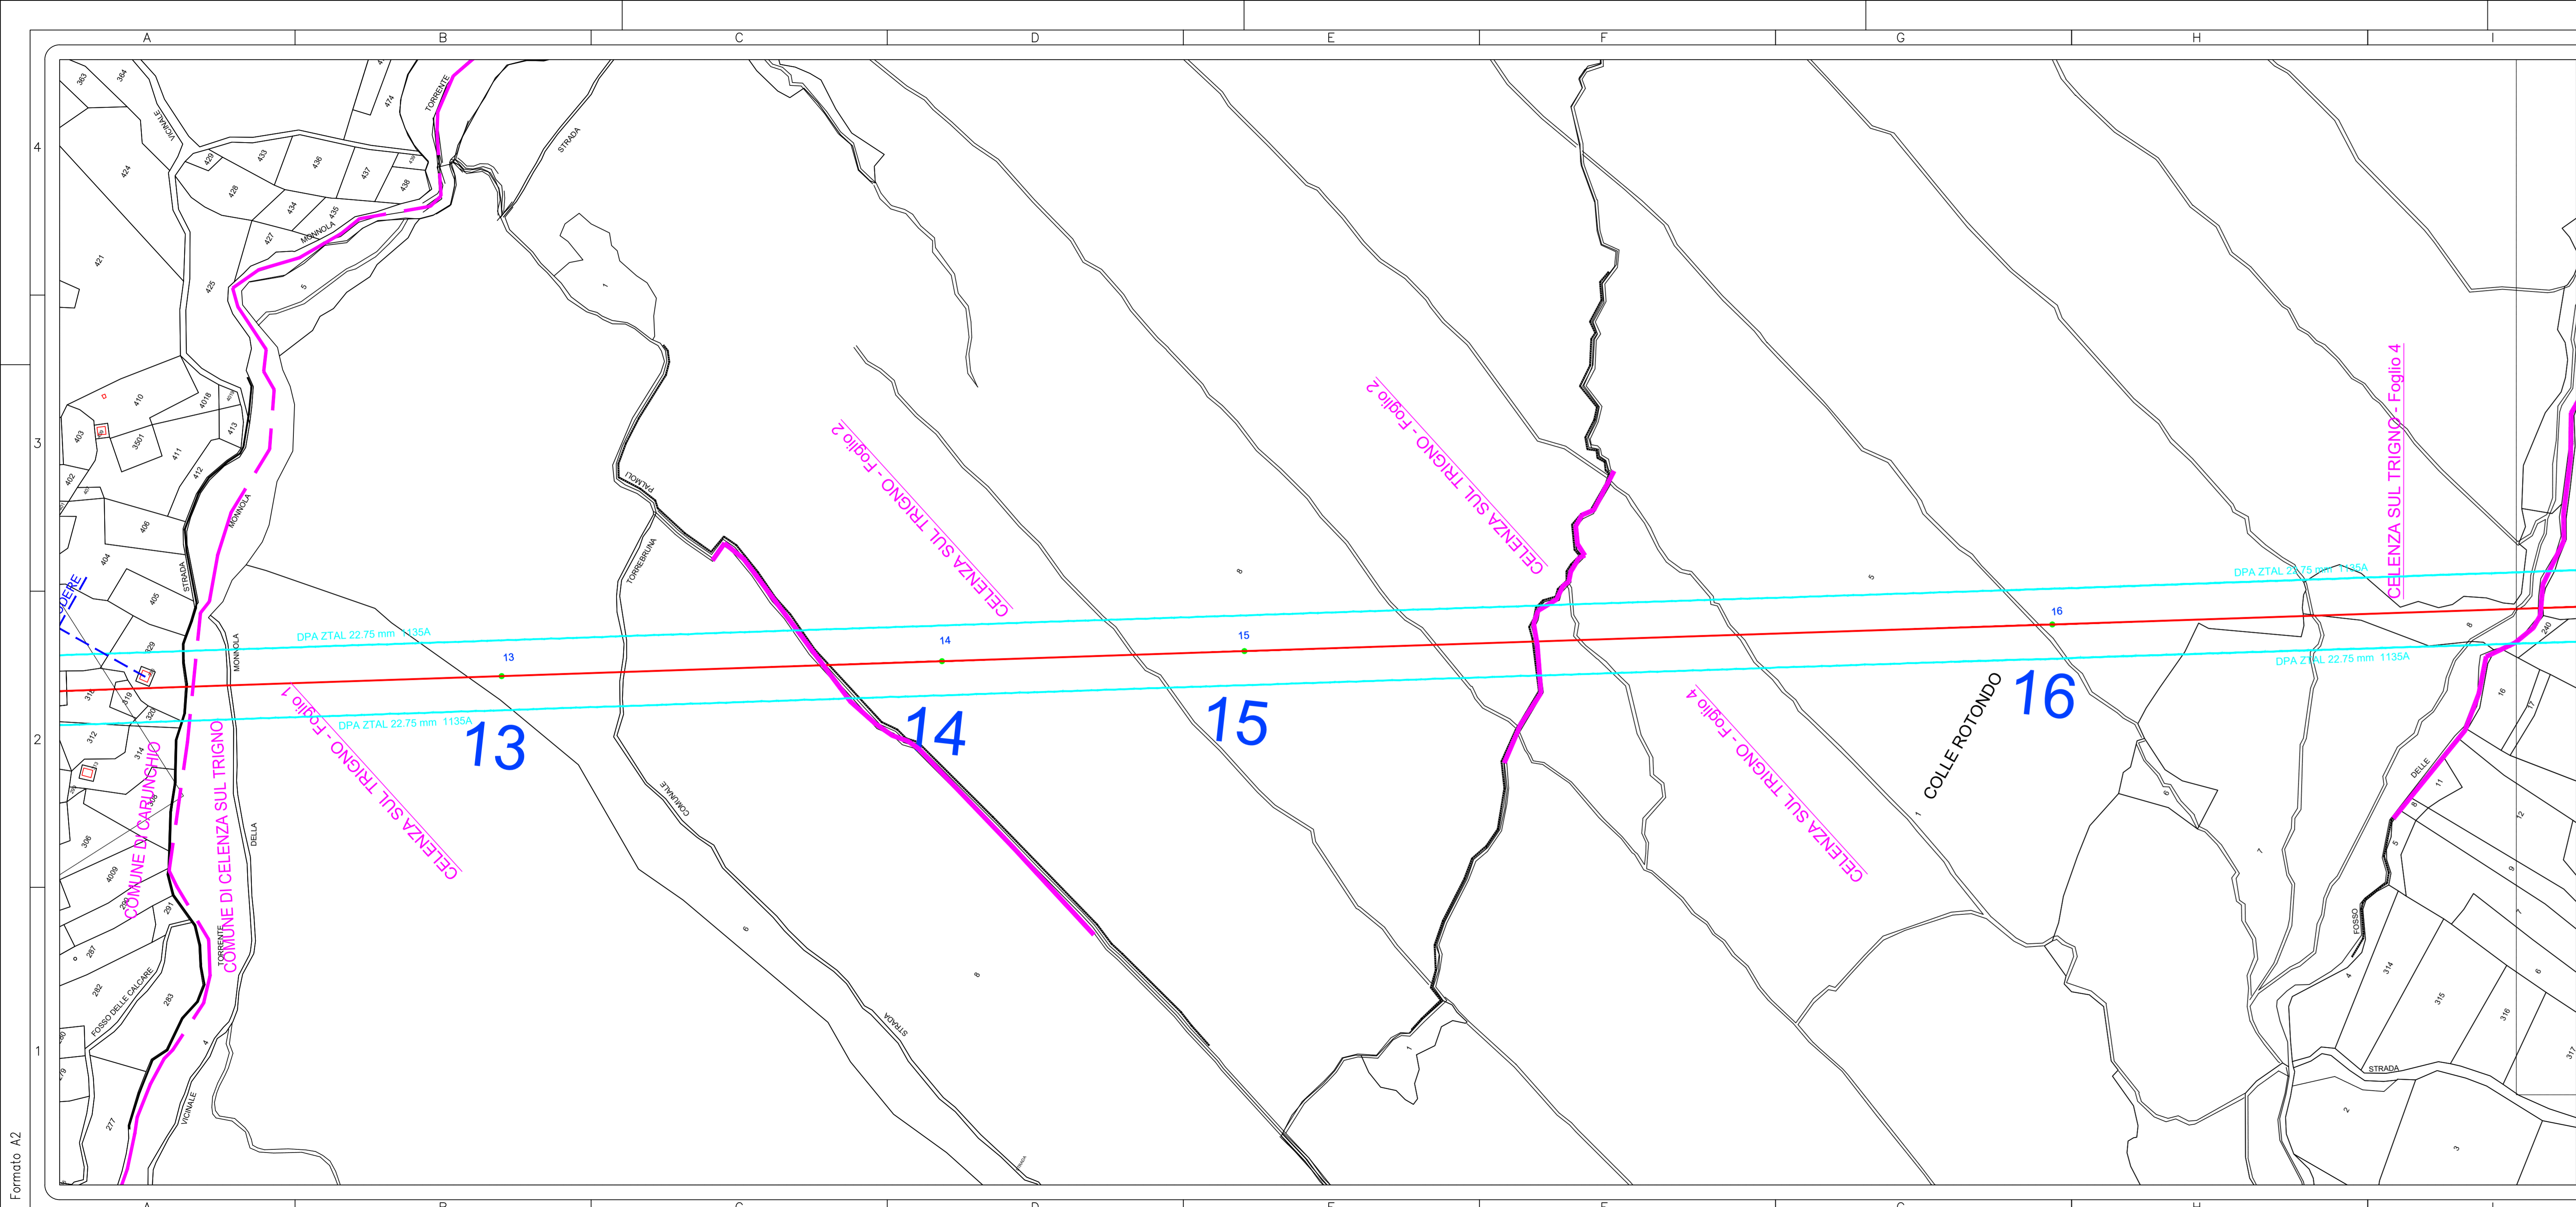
A B C D E F G H I

4
3
2
1

363 364 VICINALE 424 421 429 428 433 427 434 435 436 437 438 474 TORRENTE STRADA MONNOLA 425 5 1

410 4018 403 3501 411 413 412 402 406 404 405 STRADA MONNOLA

PALMOLI TORREBRUNA

CELENZA SUL TRIGNO - Foglio 2

CELENZA SUL TRIGNO - Foglio 2

CELENZA SUL TRIGNO - Foglio 4

8 5

DPA ZTAL 22.75 mm 1135A

DPA ZTAL 22.75 mm 1135A

DPA ZTAL 22.75 mm 1135A

DPA ZTAL 22.75 mm 1135A

13 14 15 16

13

14

15

16

COLLE ROTONDO

CELENZA SUL TRIGNO - Foglio 1

CELENZA SUL TRIGNO - Foglio 4

COMUNE DI CARUNCHIO

COMUNE DI CELENZA SUL TRIGNO

MONNOLA DELLA TORRENTE

312 314 306 4009 287 282 283 277 279 FOSSO DELLE CALCARE VICINALE 4

COMUNALE 6 8 STRADA 1 7 1

DELLE 11 12 9 7 6 FOSSO 4 314 315 316 317 STRADA 2 3 240 16 17

Formato A2